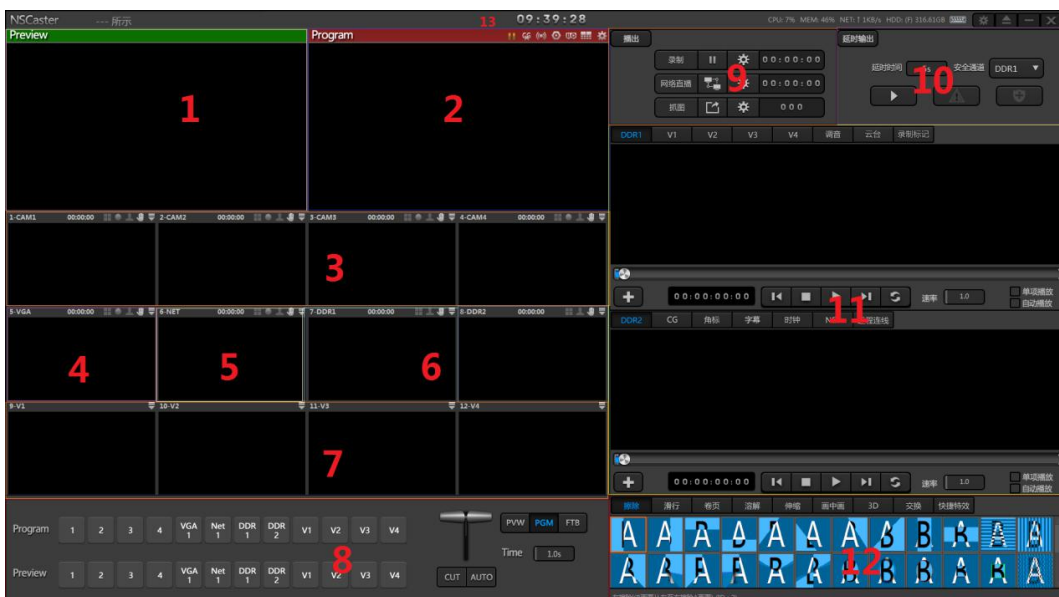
NSCaster --- 所示
13 09:39:28
CPU: 7% MEM: 46% NET: 1 KB/s HDD: (F) 316.61GB
Preview
Program
1
2
1-CAM1 00:00:00
2-CAM2 00:00:00
3-CAM3 00:00:00
4-CAM4 00:00:00
3
5-VGA 00:00:00
6-NET 00:00:00
7-DDR1 00:00:00
8-DDR2
4
5
6
9-V1
10-V2
11-V3
12-V4
7
Program 1 2 3 4 VGA 1 Net 1 DDR 1 DDR 2 V1 V2 V3 V4
Preview 1 2 3 4 VGA 1 Net 1 DDR 1 DDR 2 V1 V2 V3 V4
8
PVW PGM FTB
Time 1.0s
CUT AUTO
播出
录制 00:00:00
网络直播 00:00:00
抓图 000
9
延时输出
延时时间 安全通道 DDR1
10
DDR1 V1 V2 V3 V4 调音 云台 录制标记
00:00:00:00
速率 1.0
单项播放
自动播放
11
DDR2 CG 角标 字幕 时钟 远程连线
00:00:00:00
速率 1.0
单项播放
自动播放
擦除 滑行 卷页 溶解 伸缩 画中画 3D 交换 快捷特效
12